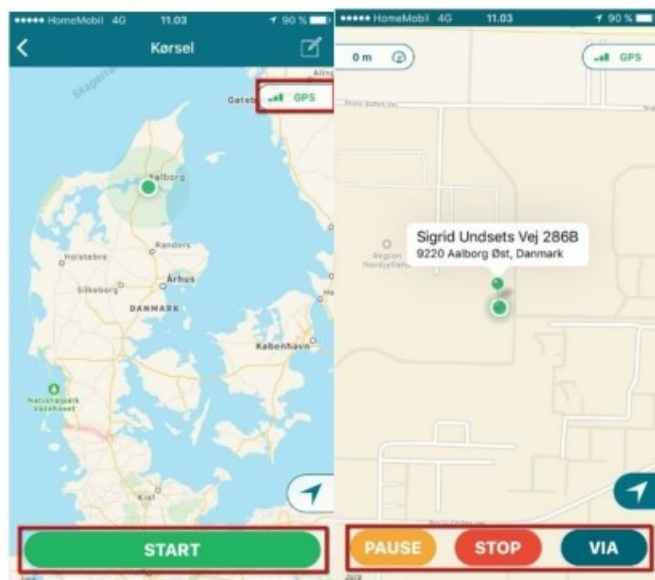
••••• HomeMobil 4G 11.03 90 %

Kørsel

Skagerrak

Göteborg

GPS

Aalborg

Randers

Holstebro

Århus

Silkeborg

DANMARK

København

Nationalpark Vadehavet

Kiel

START

••••• HomeMobil 4G 11.03 90 %

0 m

GPS

Sigrid Undsets Vej 286B
9220 Aalborg Øst, Danmark

Region Nordjylland

PAUSE

STOP

VIA